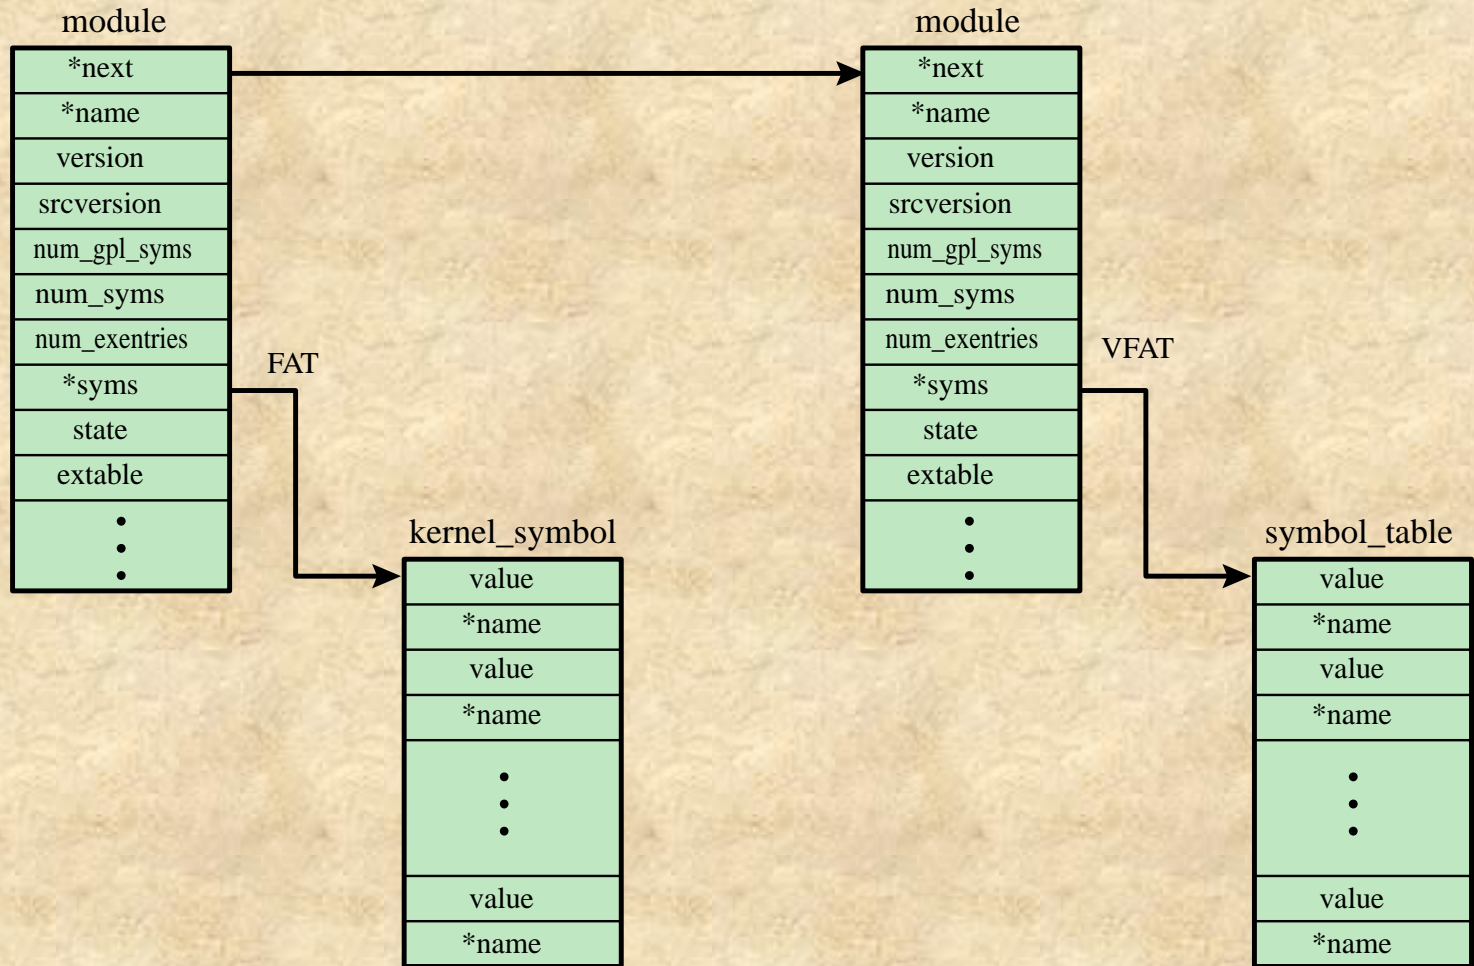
module

*next
*name
version
srcversion
num_gpl_syms
num_syms
num_exentries
*syms
state
extable
⋮

FAT

module

*next
*name
version
srcversion
num_gpl_syms
num_syms
num_exentries
*syms
state
extable
⋮

VFAT

kernel_symbol

value
*name
value
*name
⋮
value
*name

symbol_table

value
*name
value
*name
⋮
value
*name